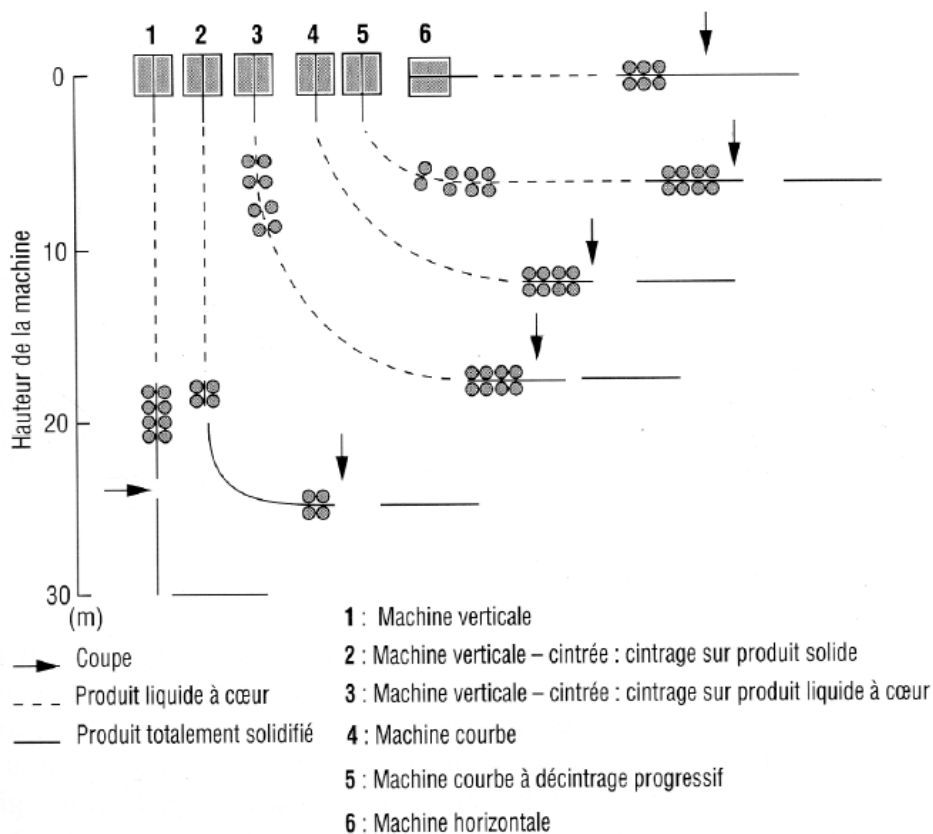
1 2 3 4 5 6

0
10
20
30
(m)

Hauteur de la machine

Coupe
Produit liquide à cœur
Produit totalement solidifié

1 : Machine verticale
2 : Machine verticale – cintrée : cintrage sur produit solide
3 : Machine verticale – cintrée : cintrage sur produit liquide à cœur
4 : Machine courbe
5 : Machine courbe à décintrage progressif
6 : Machine horizontale